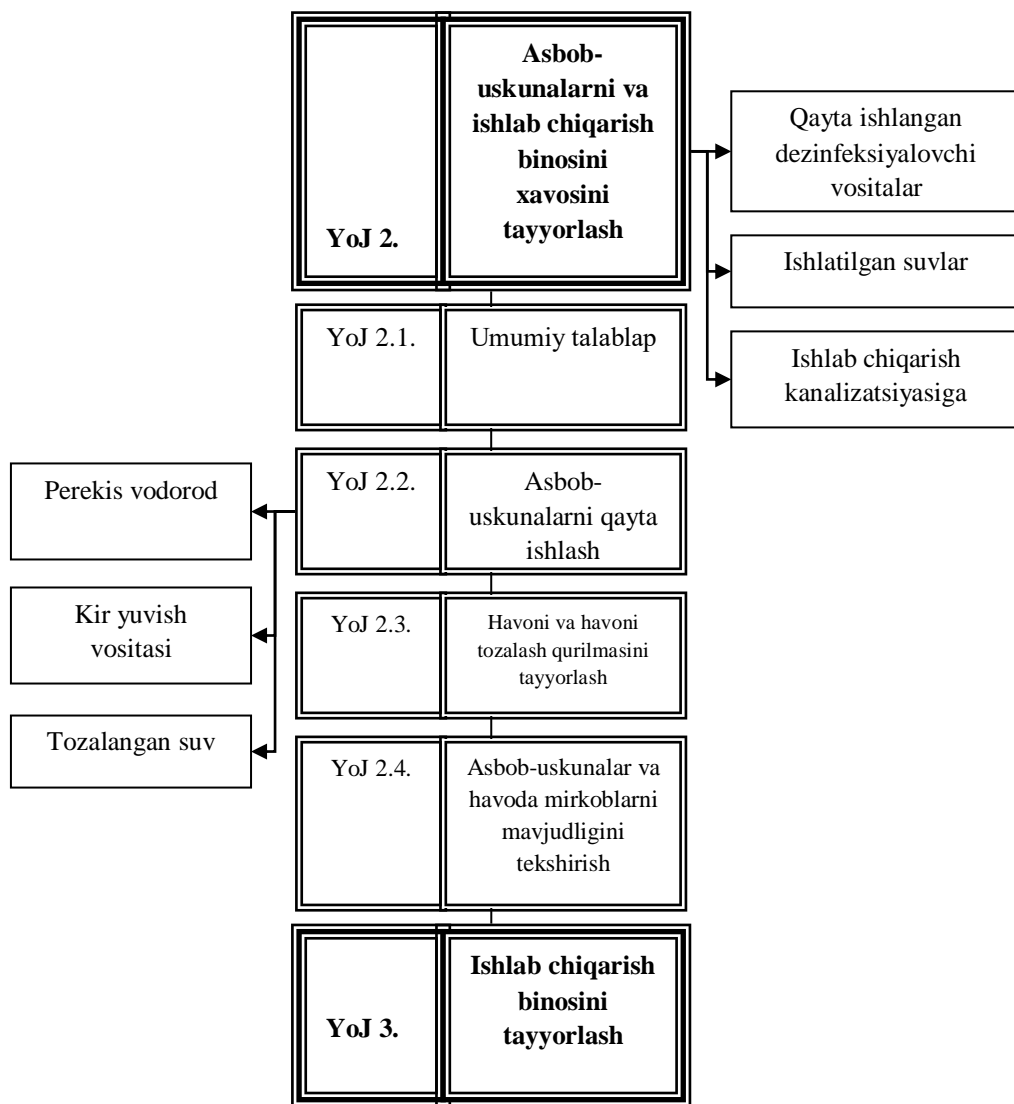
YoJ 2.

Asbob-uskunalarni va ishlab chiqarish binosini xavosini tayyorlash

Qayta ishlangan dezinfeksiyalovchi vositalar

Ishlatilgan suvlar

Ishlab chiqarish kanalizatsiyasiga

YoJ 2.1.

Umumiy talablap

Perekis vodorod

YoJ 2.2.

Asbob-uskunalarni qayta ishlash

Kir yuvish vositasi

YoJ 2.3.

Havoni va havoni tozalash qurilmasini tayyorlash

Tozalangan suv

YoJ 2.4.

Asbob-uskunalar va havoda mirkoblarni mavjudligini tekshirish

YoJ 3.

Ishlab chiqarish binosini tayyorlash